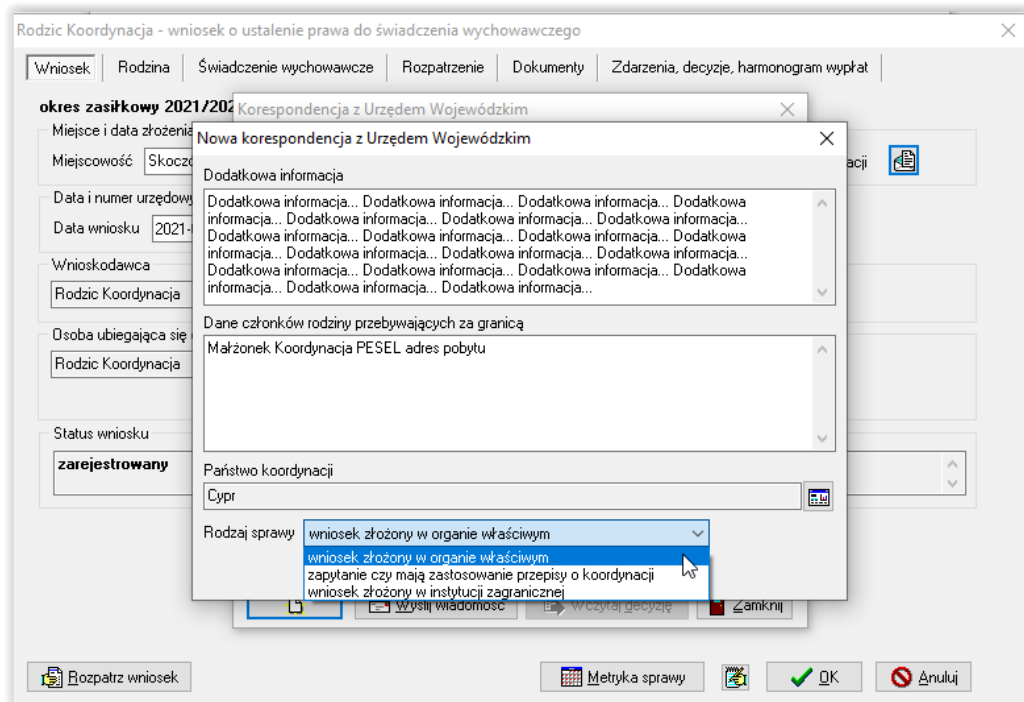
Rodzic Koordynacja - wniosek o ustalenie prawa do świadczenia wychowawczego

Wniosek | Rodzina | Świadczenie wychowawcze | Rozpatrzenie | Dokumenty | Zdarzenia, decyzje, harmonogram wypłat

okres zasiłkowy 2021/202

Miejsce i data złożenia

Miejscowość Skocz

acji

Data i numer urzędowy

Data wniosku 2021-

Wnioskodawca

Rodzic Koordynacja

Osoba ubiegająca się

Rodzic Koordynacja

Status wniosku

zarejestrowany

Korespondencja z Urzędem Wojewódzkim

Nowa korespondencja z Urzędem Wojewódzkim

Dodatkowa informacja

Dodatkowa informacja... Dodatkowa informacja... Dodatkowa informacja... Dodatkowa informacja... Dodatkowa informacja... Dodatkowa informacja... Dodatkowa informacja... Dodatkowa informacja... Dodatkowa informacja... Dodatkowa informacja... Dodatkowa informacja... Dodatkowa informacja... Dodatkowa informacja... Dodatkowa informacja... Dodatkowa informacja... Dodatkowa informacja... Dodatkowa informacja... Dodatkowa informacja... Dodatkowa informacja... Dodatkowa informacja... Dodatkowa informacja... Dodatkowa informacja...

Dane członków rodziny przebywających za granicą

Małżonek Koordynacja PESEL adres pobytu

Państwo koordynacji

Cypr

Rodzaj sprawy wniosek złożony w organie właściwym

wniosek złożony w organie właściwym
zapytanie czy mają zastosowanie przepisy o koordynacji
wniosek złożony w instytucji zagranicznej

Wyślij wiadomość Wczytaj decyzję Zamknij

Rozpatrz wniosek

Metryka sprawy

OK

Anuluj